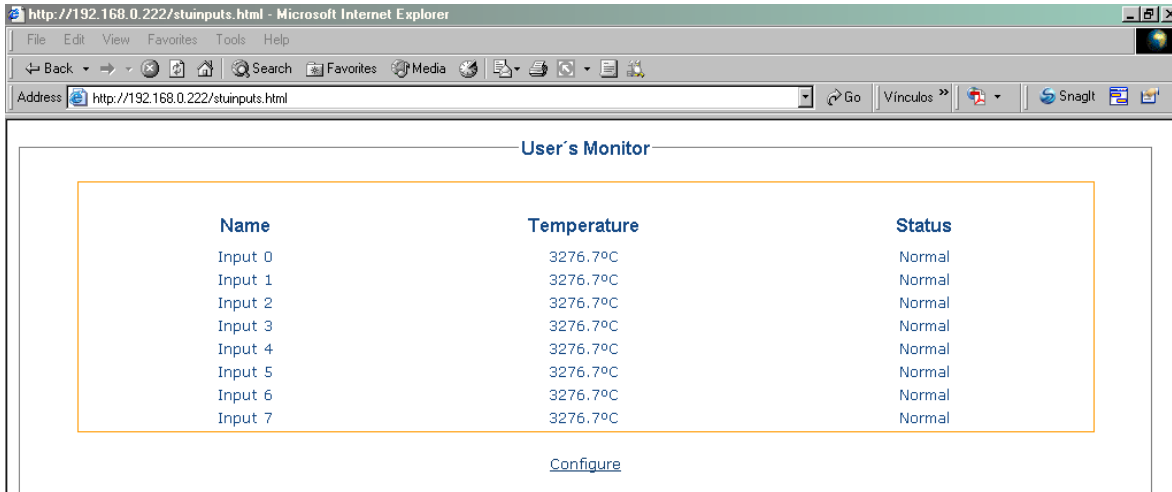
http://192.168.0.222/stuinputs.html - Microsoft Internet Explorer

File Edit View Favorites Tools Help

Back Search Favorites Media

Address http://192.168.0.222/stuinputs.html Go Vínculos » SnagIt

User´s Monitor

| Name | Temperature | Status |
|---|---|---|
| Input 0 | 3276.7ºC | Normal |
| Input 1 | 3276.7ºC | Normal |
| Input 2 | 3276.7ºC | Normal |
| Input 3 | 3276.7ºC | Normal |
| Input 4 | 3276.7ºC | Normal |
| Input 5 | 3276.7ºC | Normal |
| Input 6 | 3276.7ºC | Normal |
| Input 7 | 3276.7ºC | Normal |

Configure